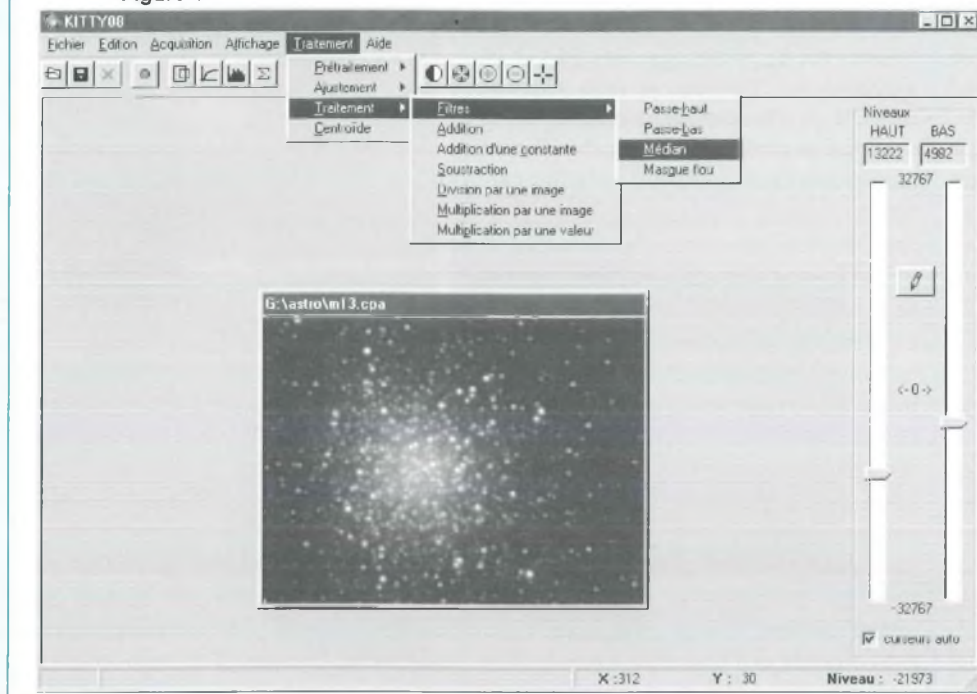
Figure 4

KITTY08

Fichier Edition Acquisition Affichage Traitement Aide

Prétraitement
Ajustement
Traitement
Centroïde

Filtres
Addition
Addition d'une constante
Soustraction
Division par une image
Multiplication par une image
Multiplication par une valeur

Passe-haut
Passe-bas
Médian
Masque flou

Niveaux
HAUT BAS
13222 4982
32767

<-0->

-32767

curseurs auto

G:\astro\m13.cpa

X :312 Y : 30 Niveau : -21973